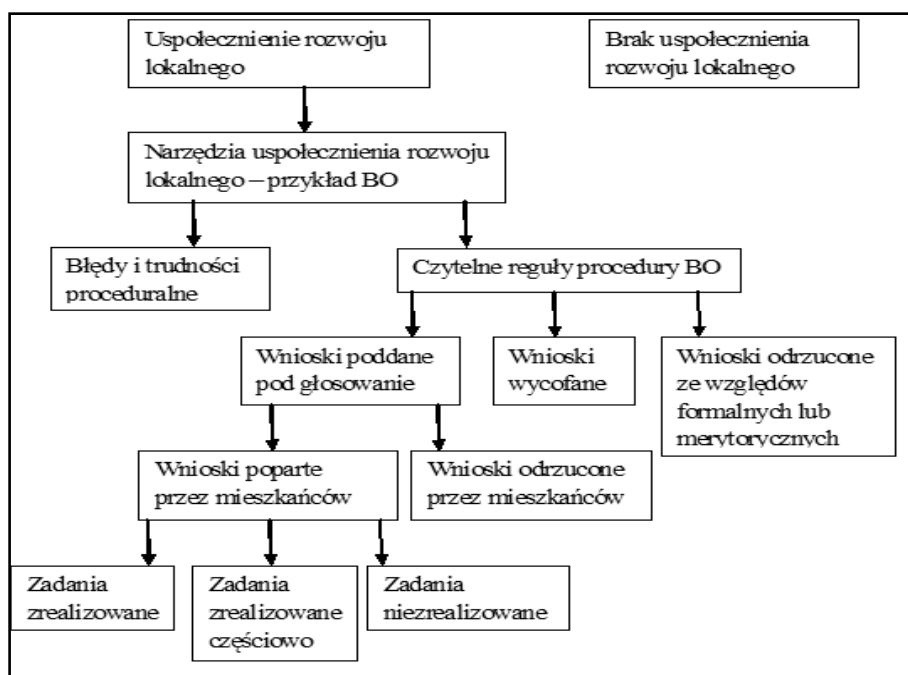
Uspołecznienie rozwoju lokalnego

Brak uspołecznienia rozwoju lokalnego

Narzędzia uspołecznienia rozwoju lokalnego – przykład BO

Błędy i trudności proceduralne

Czytelne reguły procedury BO

Wnioski poddane pod głosowanie

Wnioski wycofane

Wnioski odrzucone ze względów formalnych lub merytorycznych

Wnioski poparte przez mieszkańców

Wnioski odrzucone przez mieszkańców

Zadania zrealizowane

Zadania zrealizowane częściowo

Zadania niezrealizowane